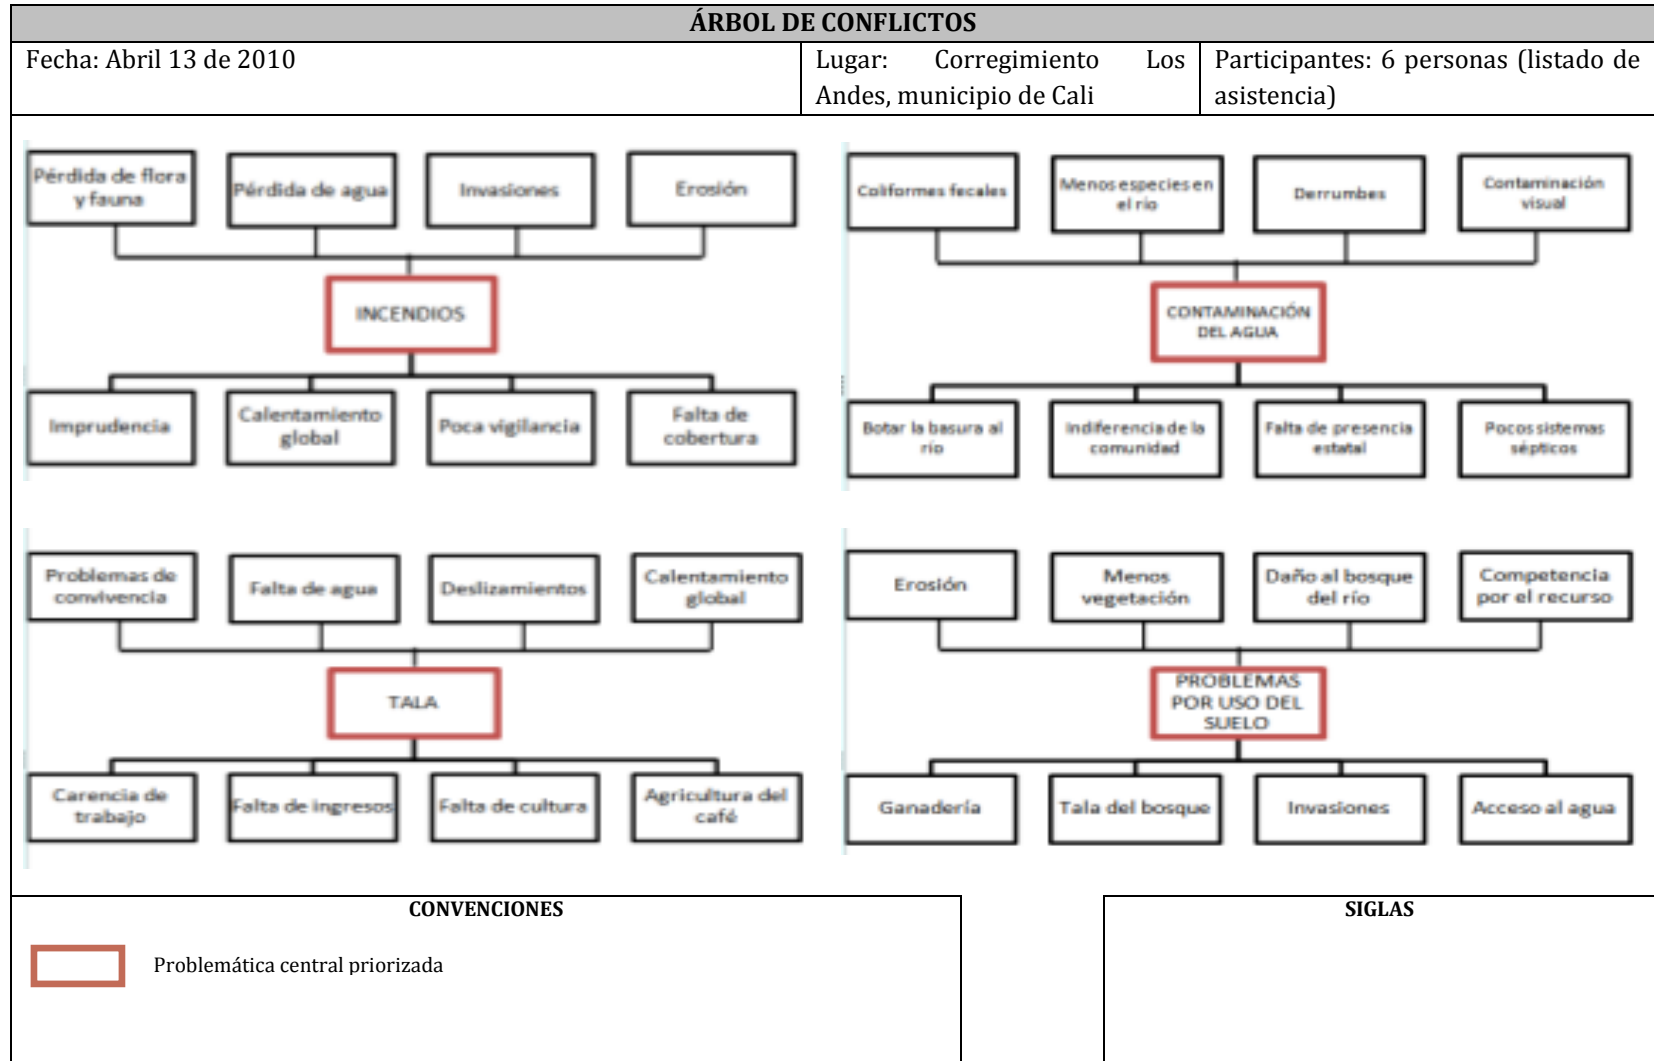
ÁRBOL DE CONFLICTOS

Fecha: Abril 13 de 2010

Lugar: Corregimiento Los Andes, municipio de Cali

Participantes: 6 personas (listado de asistencia)

Pérdida de flora y fauna
Pérdida de agua
Invasiones
Erosión
INCENDIOS
Imprudencia
Calentamiento global
Poca vigilancia
Falta de cobertura

Coliformes fecales
Menos especies en el río
Derrumbes
Contaminación visual
CONTAMINACIÓN DEL AGUA
Botar la basura al río
Indiferencia de la comunidad
Falta de presencia estatal
Pocos sistemas sépticos

Problemas de convivencia
Falta de agua
Deslizamientos
Calentamiento global
TALA
Carencia de trabajo
Falta de ingresos
Falta de cultura
Agricultura del café

Erosión
Menos vegetación
Daño al bosque del río
Competencia por el recurso
PROBLEMAS POR USO DEL SUELO
Ganadería
Tala del bosque
Invasiones
Acceso al agua

CONVENCIONES

Problemática central priorizada

SIGLAS